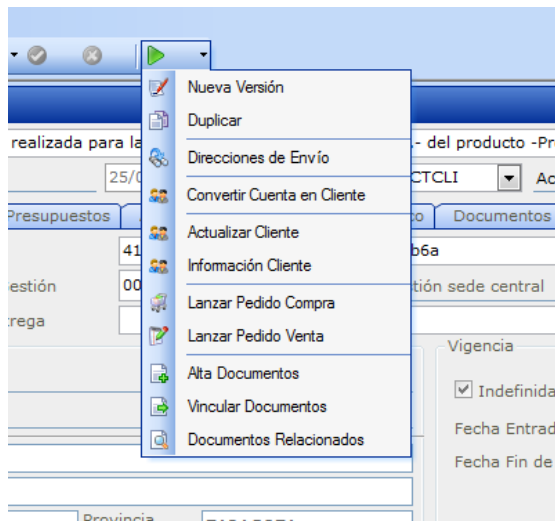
Nueva Versión
Duplicar
Direcciones de Envío
Convertir Cuenta en Cliente
Actualizar Cliente
Información Cliente
Lanzar Pedido Compra
Lanzar Pedido Venta
Alta Documentos
Vincular Documentos
Documentos Relacionados

realizada para la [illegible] .- del producto -Pr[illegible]
25/0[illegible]
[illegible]CTCLI
Ac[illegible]
Presupuestos
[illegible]o
Documentos
41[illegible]
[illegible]b6a
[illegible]estión
00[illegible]
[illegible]tión sede central
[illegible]trega
Vigencia
Indefinid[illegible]
Fecha Entrad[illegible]
Fecha Fin de
Provincia
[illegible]